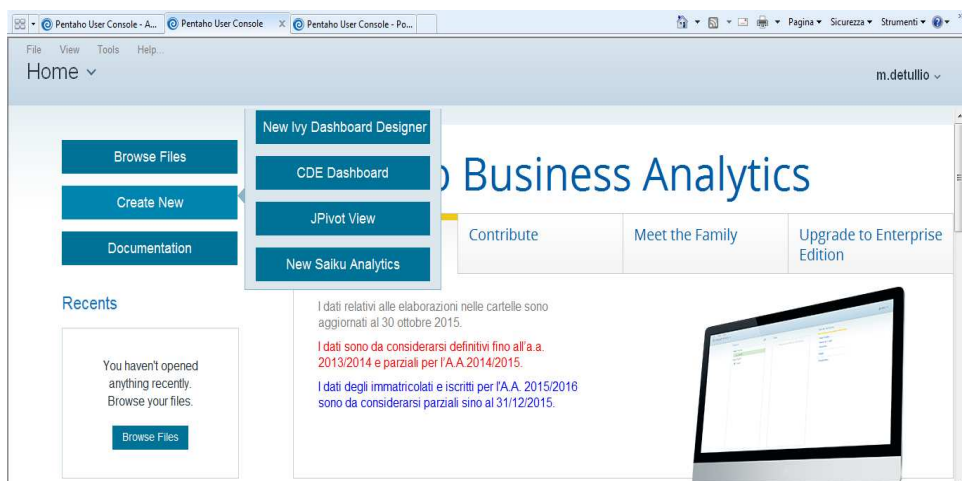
Pentaho User Console - A... Pentaho User Console Pentaho User Console - Po... Pagina ▾ Sicurezza ▾ Strumenti ▾

File View Tools Help...

Home ⌄

m.detullio ⌄

Browse Files

Create New

Documentation

New Ivy Dashboard Designer

CDE Dashboard

JPivot View

New Saiku Analytics

o Business Analytics

Contribute

Meet the Family

Upgrade to Enterprise Edition

Recents

You haven't opened anything recently. Browse your files.

Browse Files

I dati relativi alle elaborazioni nelle cartelle sono aggiornati al 30 ottobre 2015.

I dati sono da considerarsi definitivi fino all'a.a. 2013/2014 e parziali per l'A.A.2014/2015.

I dati degli immatricolati e iscritti per l'A.A. 2015/2016 sono da considerarsi parziali sino al 31/12/2015.